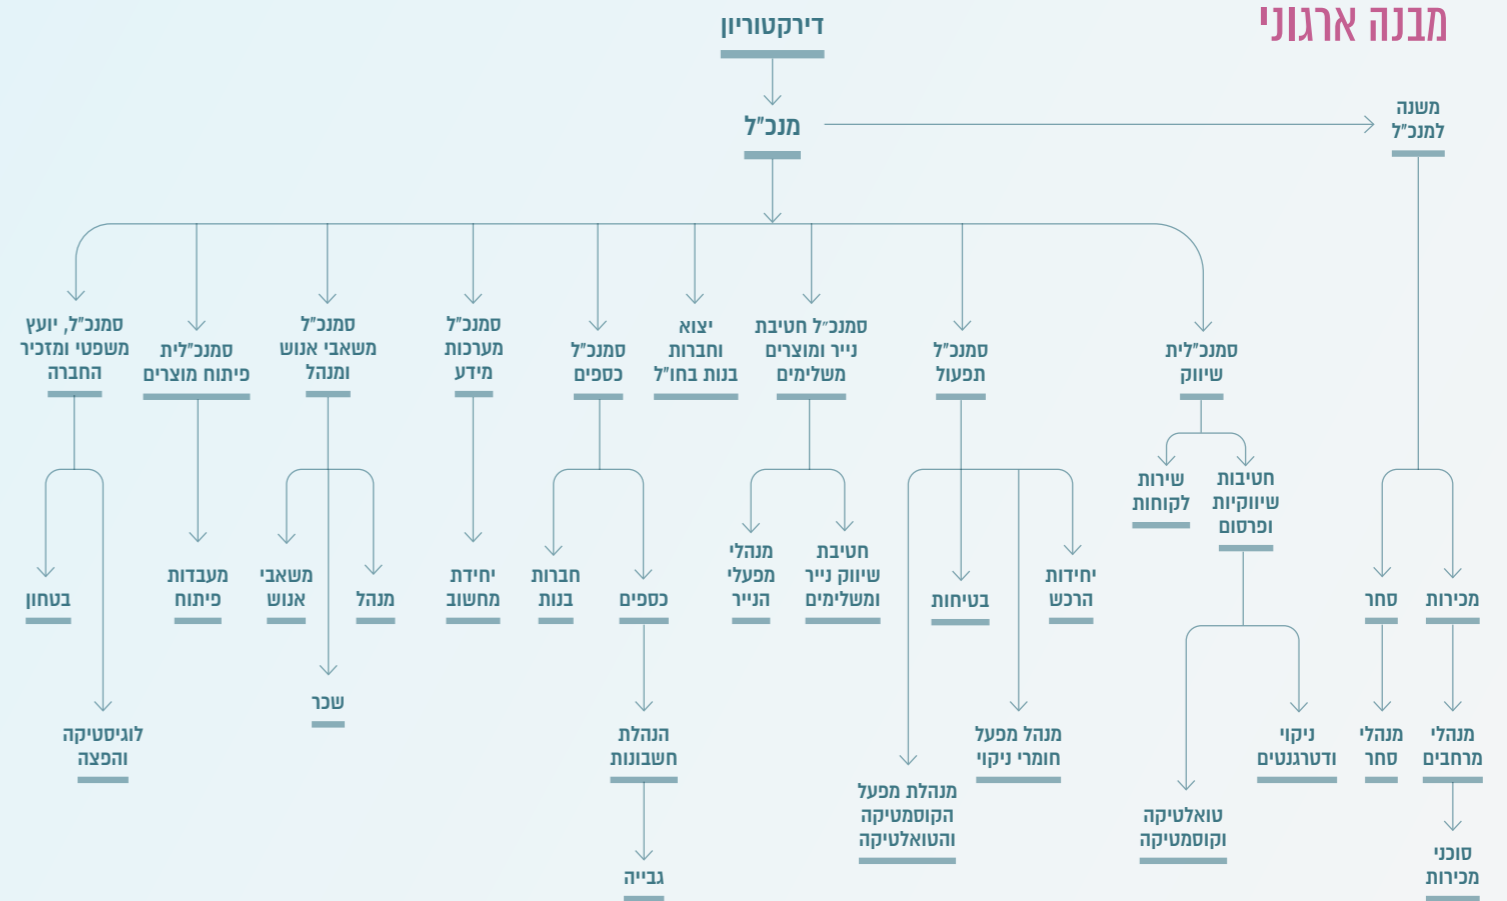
מבנה ארגוני

דירקטוריון

מנכ"ל

משנה למנכ"ל

סמנכ"לית שיווק

סמנכ"ל תפעול

סמנכ"ל חטיבת נייר ומוצרים משלימים

יצוא וחברות בנות בחו"ל

סמנכ"ל כספים

סמנכ"ל מערכות מידע

סמנכ"ל משאבי אנוש ומנהל

סמנכ"לית פיתוח מוצרים

סמנכ"ל, יועץ משפטי ומזכיר החברה

מכירות

סחר

חטיבות שיווקיות ופרסום

שירות לקוחות

יחידות הרכש

בטיחות

חטיבת שיווק נייר ומשלימים

מנהלי מפעלי הנייר

כספים

חברות בנות

יחידת מחשוב

מנהל

משאבי אנוש

מעבדות פיתוח

בטחון

מנהלי מרחבים

מנהלי סחר

ניקוי ודטרגנטים

טואלטיקה וקוסמטיקה

מנהל מפעל חומרי ניקוי

מנהלת מפעל הקוסמטיקה והטואלטיקה

הנהלת חשבונות

שכר

לוגיסטיקה והפצה

סוכני מכירות

גבייה